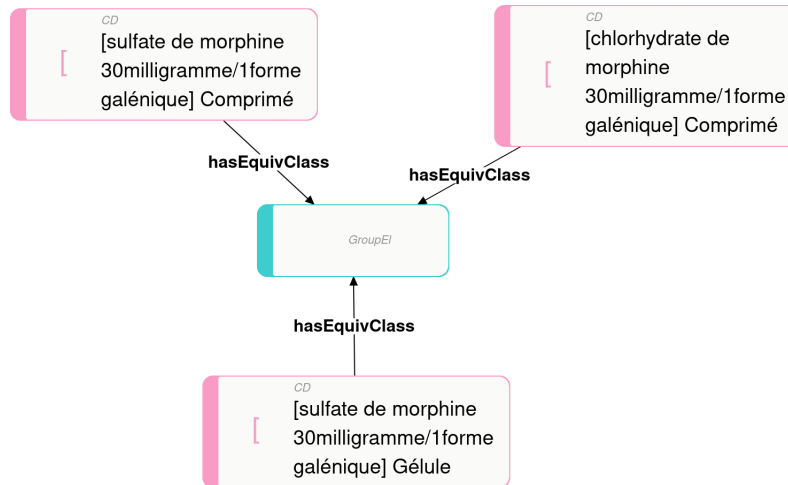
CD
[
[sulfate de morphine 30milligramme/1forme galénique] Comprimé

CD
[
[chlorhydrate de morphine 30milligramme/1forme galénique] Comprimé

hasEquivClass

hasEquivClass

GroupEl

hasEquivClass

CD
[
[sulfate de morphine 30milligramme/1forme galénique] Gélule